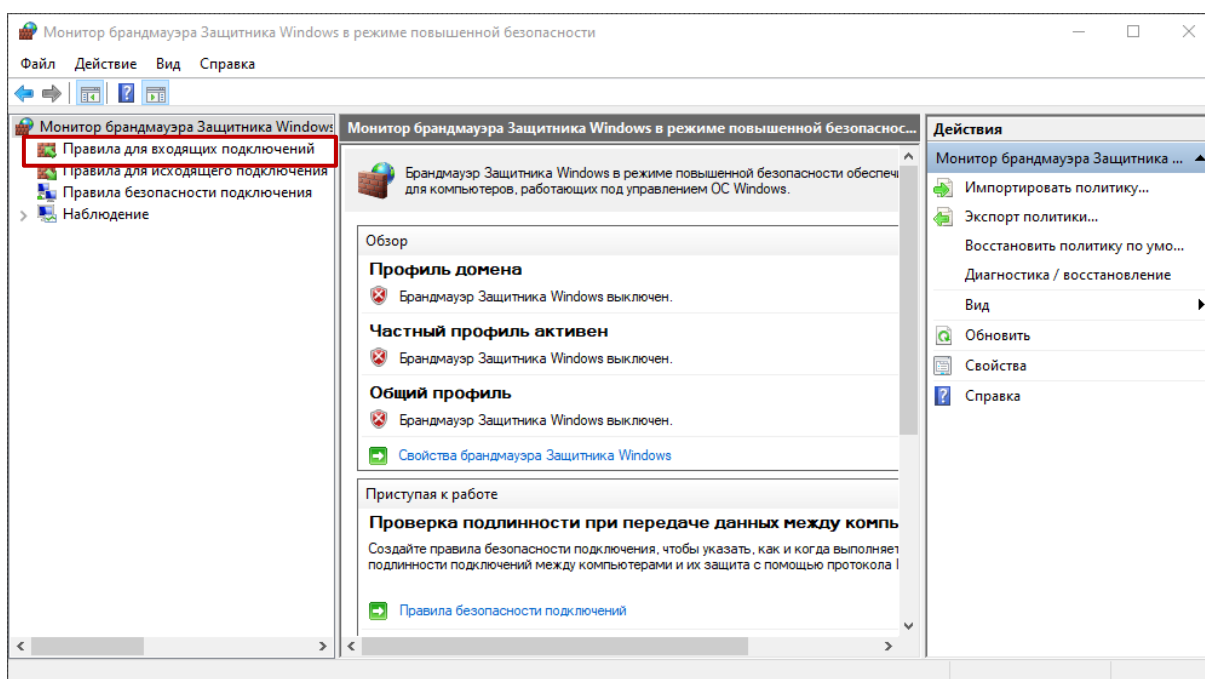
Монитор брандмауэра Защитника Windows в режиме повышенной безопасности

Файл Действие Вид Справка

Монитор брандмауэра Защитника Windows
Правила для входящих подключений
Правила для исходящего подключения
Правила безопасности подключения
Наблюдение

Монитор брандмауэра Защитника Windows в режиме повышенной безопаснос...

Брандмауэр Защитника Windows в режиме повышенной безопасности обеспечи для компьютеров, работающих под управлением ОС Windows.

Обзор

Профиль домена
Брандмауэр Защитника Windows выключен.

Частный профиль активен
Брандмауэр Защитника Windows выключен.

Общий профиль
Брандмауэр Защитника Windows выключен.

Свойства брандмауэра Защитника Windows

Приступая к работе

Проверка подлинности при передаче данных между компь

Создайте правила безопасности подключения, чтобы указать, как и когда выполняет подлинности подключений между компьютерами и их защита с помощью протокола I

Правила безопасности подключений

Действия
Монитор брандмауэра Защитника ...
Импортировать политику...
Экспорт политики...
Восстановить политику по умо...
Диагностика / восстановление
Вид
Обновить
Свойства
Справка